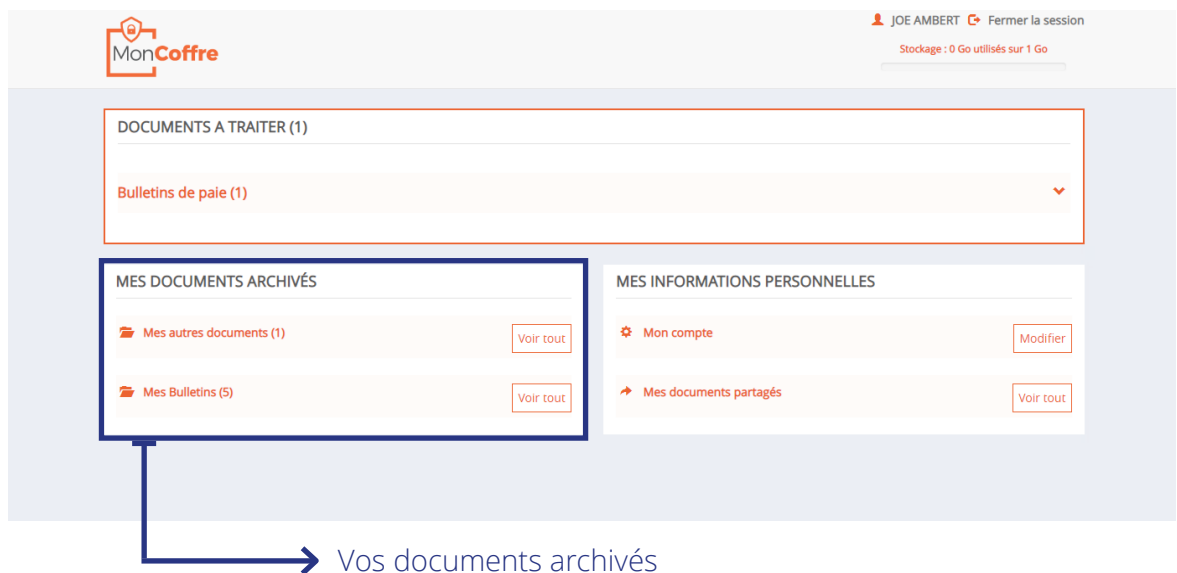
MonCoffre

JOE AMBERT Fermer la session

Stockage : 0 Go utilisés sur 1 Go

DOCUMENTS A TRAITER (1)

Bulletins de paie (1)

MES DOCUMENTS ARCHIVÉS

Mes autres documents (1) Voir tout

Mes Bulletins (5) Voir tout

MES INFORMATIONS PERSONNELLES

Mon compte Modifier

Mes documents partagés Voir tout

Vos documents archivés